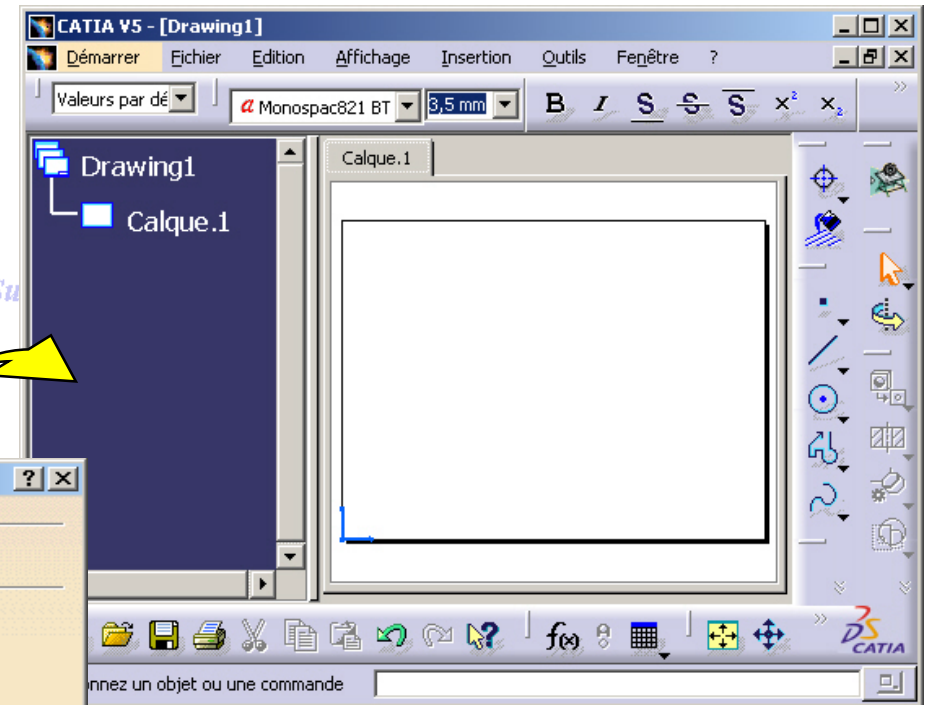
CATIA V5 - [Drawing1]

Démarrer Fichier Edition Affichage Insertion Outils Fenêtre ?

Valeurs par dé
Monospac821 BT
3,5 mm
B I S S S x² x₂

Drawing1
Calque.1

Calque.1

?

nnez un objet ou une commande

CATIA